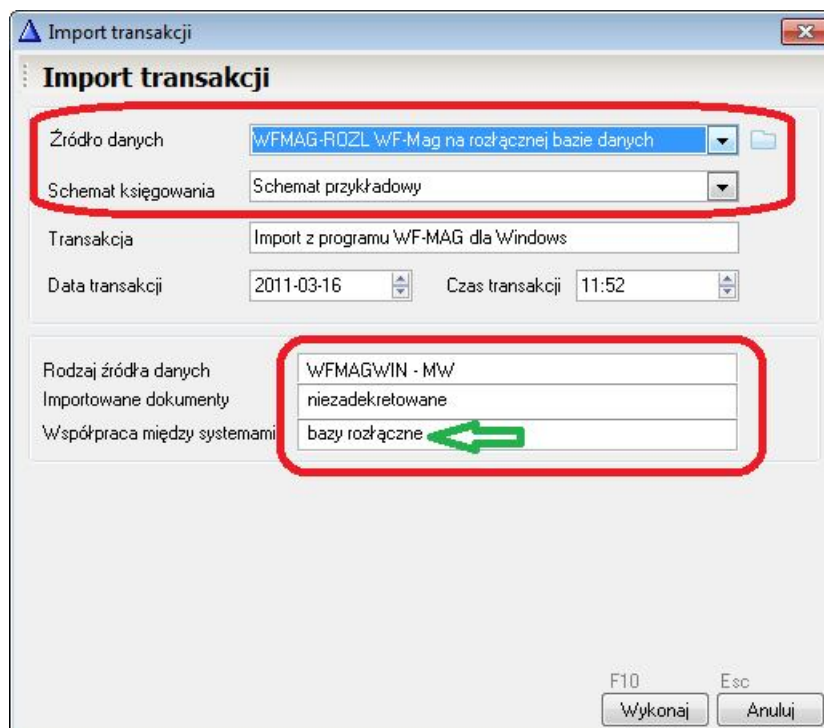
Import transakcji

Import transakcji

Źródło danych WFMAG-ROZL WF-Mag na rozłącznej bazie danych

Schemat księgowania Schemat przykładowy

Transakcja Import z programu WF-MAG dla Windows

Data transakcji 2011-03-16 Czas transakcji 11:52

Rodzaj źródła danych WFMAGWIN - MW

Importowane dokumenty niezadekretowane

Współpraca między systemami bazy rozłączne

F10 Wykonaj

Esc Anuluj